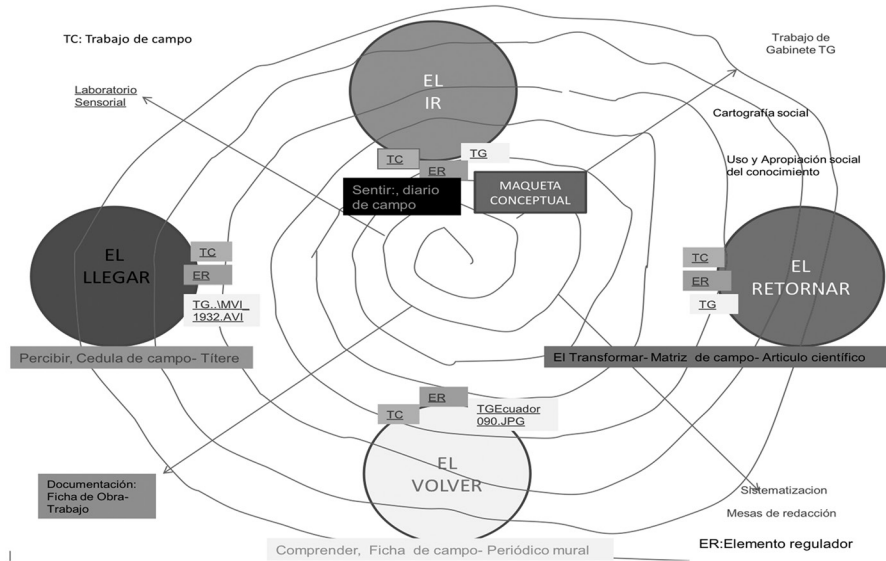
TC: Trabajo de campo

Laboratorio Sensorial

EL IR

TC

ER

TG

Sentir:, diario de campo

MAQUETA CONCEPTUAL

Trabajo de Gabinete TG

Cartografía social

Uso y Apropiación social del conocimiento

EL LLEGAR

TC

ER

TG..\MVI_1932.AVI

Percibir, Cedula de campo- Títere

TC

ER

TG

EL RETORNAR

El Transformar- Matriz de campo- Articulo científico

ER

TC

TGEcuador 090.JPG

EL VOLVER

Documentación: Ficha de Obra-Trabajo

Sistematizacion

Mesas de redacción

Comprender, Ficha de campo- Periódico mural

ER:Elemento regulador